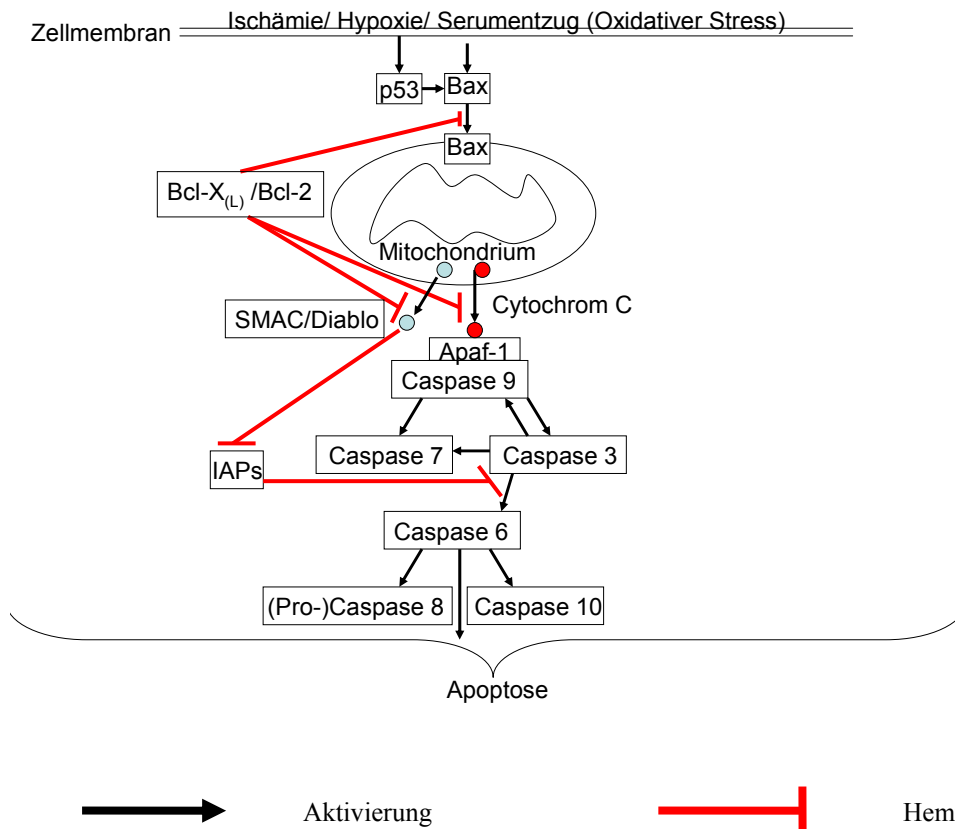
Zellmembran

Ischämie/ Hypoxie/ Serumentzug (Oxidativer Stress)

p53

Bax

Bax

Bcl-X$_{(L)}$ /Bcl-2

Mitochondrium

Cytochrom C

SMAC/Diablo

Apaf-1

Caspase 9

Caspase 7

Caspase 3

IAPs

Caspase 6

(Pro-)Caspase 8

Caspase 10

Apoptose

Aktivierung

Hem